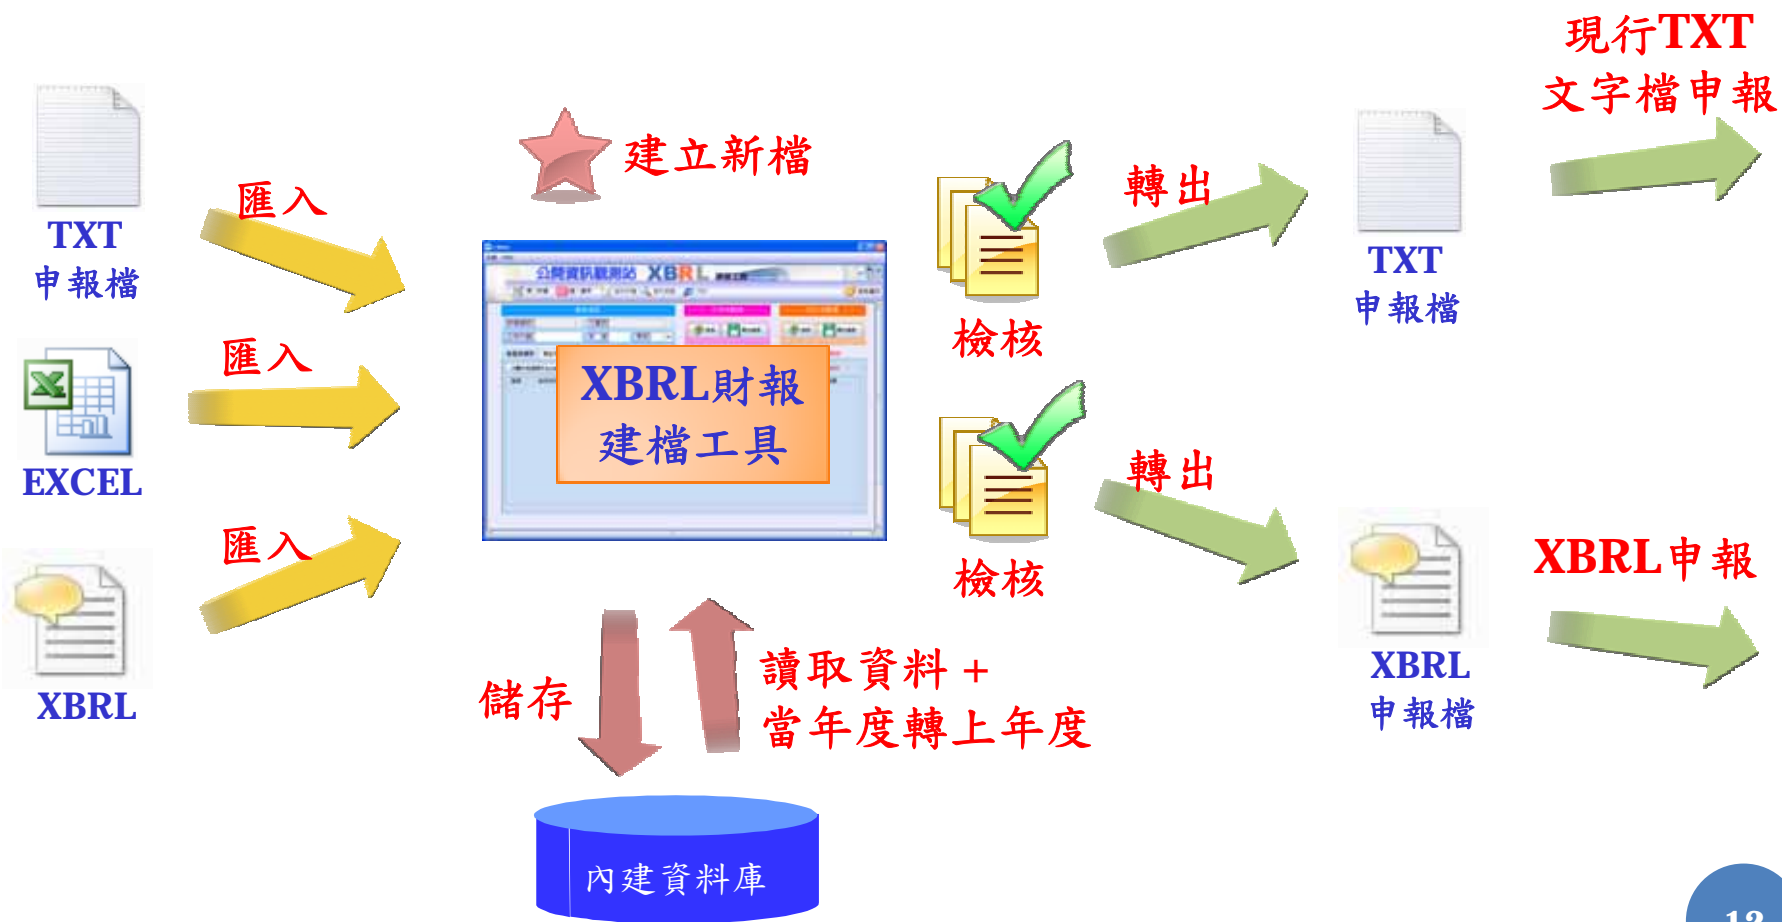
TXT
申報檔

匯入

EXCEL

匯入

XBRL

匯入

建立新檔

公開資訊觀測站 XBRL

XBRL財報
建檔工具

儲存

讀取資料＋
當年度轉上年度

內建資料庫

檢核

檢核

轉出

轉出

TXT
申報檔

XBRL
申報檔

現行TXT
文字檔申報

XBRL申報

13